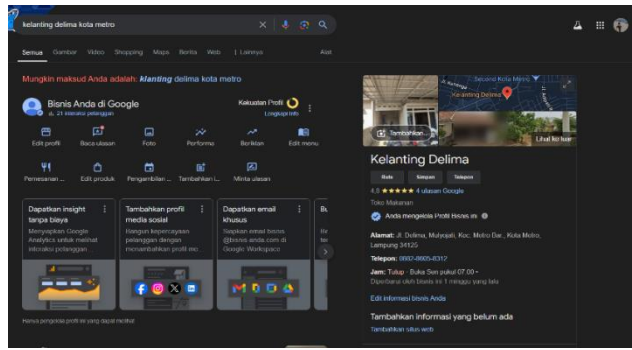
kelanting delima kota metro

Semua Gambar Video Shopping Maps Berita Web ⋮ Lainnya Alat

Mungkin maksud Anda adalah: *klanting* delima kota metro

Bisnis Anda di Google
21 interaksi pelanggan

Kekuatan Profil
Lengkapi info

Edit profil
Baca ulasan
Foto
Performa
Iklankan
Edit menu

Pemesanan ...
Edit produk
Pengambilan ...
Tambahkan i...
Minta ulasan

Dapatkan insight tanpa biaya
Menyiapkan Google Analytics untuk melihat informasi pelanggan

Tambahkan profil media sosial
Bangun kepercayaan pelanggan dengan menambahkan profil me...

Dapatkan email khusus
Siapkan email bisnis @bisnis.anda.com di Google Workspace

Bu

Hanya pengelola profil ini yang dapat melihat

Second Kota Metro
Kelanting Delima

Tambahkan ...
Lihat ke luar

Kelanting Delima

Rute
Simpan
Telepon

4,8 ★★★★★ 4 ulasan Google

Toko Makanan

Anda mengelola Profil Bisnis ini

Alamat: Jl. Delima, Mulyojati, Kec. Metro Bar., Kota Metro, Lampung 34125

Telepon: 0882-8605-8312

Jam: Tutup · Buka Sen pukul 07.00 ·
Diperbarui oleh bisnis ini 1 minggu yang lalu

Edit informasi bisnis Anda

Tambahkan informasi yang belum ada
Tambahkan situs web